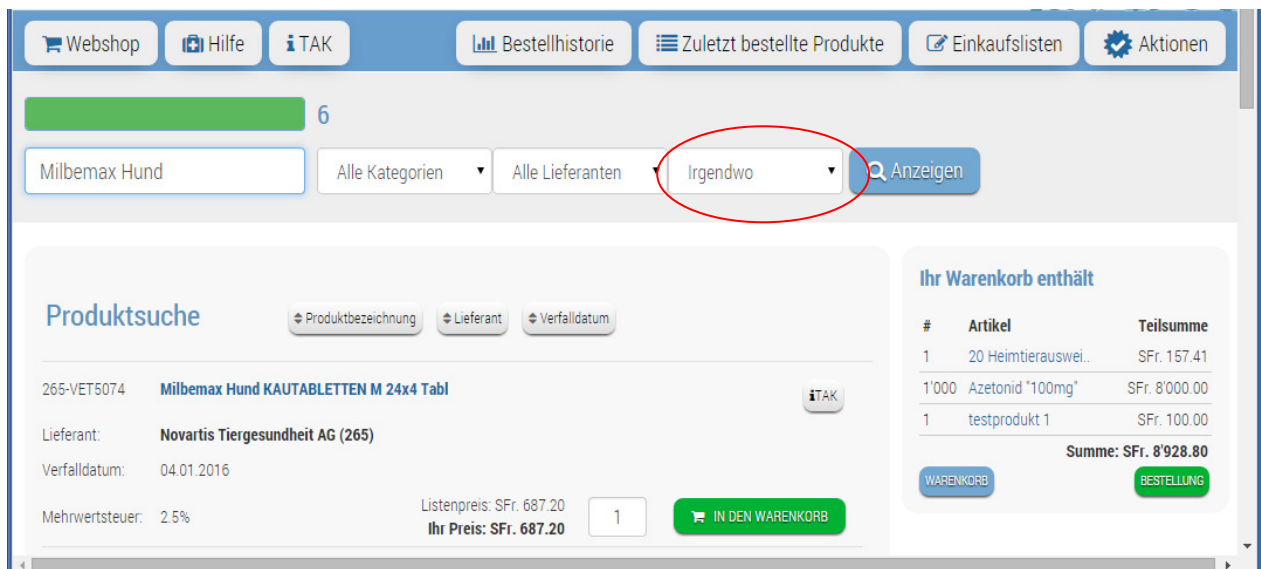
Webshop Hilfe TAK Bestellhistorie Zuletzt bestellte Produkte Einkaufslisten Aktionen

6

Milbemax Hund | Alle Kategorien | Alle Lieferanten | Irgendwo | Anzeigen

Produktsuche

Produktbezeichnung Lieferant Verfalldatum

265-VET5074 Milbemax Hund KAUTABLETTEN M 24x4 Tabl

TAK

Lieferant: Novartis Tiergesundheit AG (265)

Verfalldatum: 04.01.2016

Mehrwertsteuer: 2.5%

Listenpreis: SFr. 687.20
Ihr Preis: SFr. 687.20

1

IN DEN WARENKORB

Ihr Warenkorb enthält

| # | Artikel | Teilsumme |
|---|---|---|
| 1 | 20 Heimtierauswei.. | SFr. 157.41 |
| 1'000 | Azetonid "100mg" | SFr. 8'000.00 |
| 1 | testprodukt 1 | SFr. 100.00 |

Summe: SFr. 8'928.80

WARENKORB BESTELLUNG